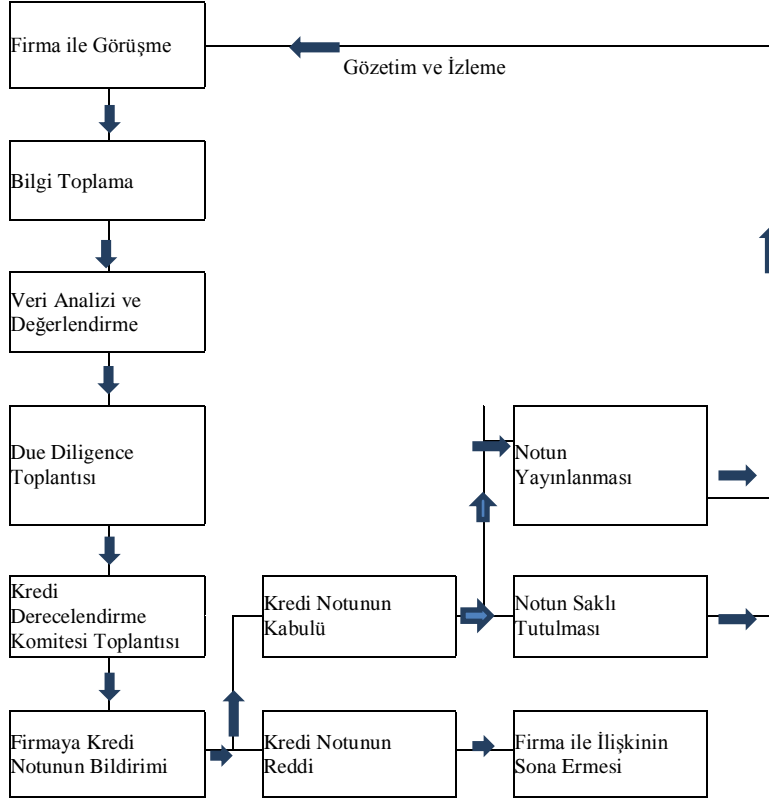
Firma ile Görüşme

Gözetim ve İzleme

Bilgi Toplama

Veri Analizi ve Değerlendirme

Due Diligence Toplantısı

Notun Yayınlanması

Kredi Derecelendirme Komitesi Toplantısı

Kredi Notunun Kabulü

Notun Saklı Tutulması

Firmaya Kredi Notunun Bildirimi

Kredi Notunun Reddi

Firma ile İlişkinin Sona Ermesi